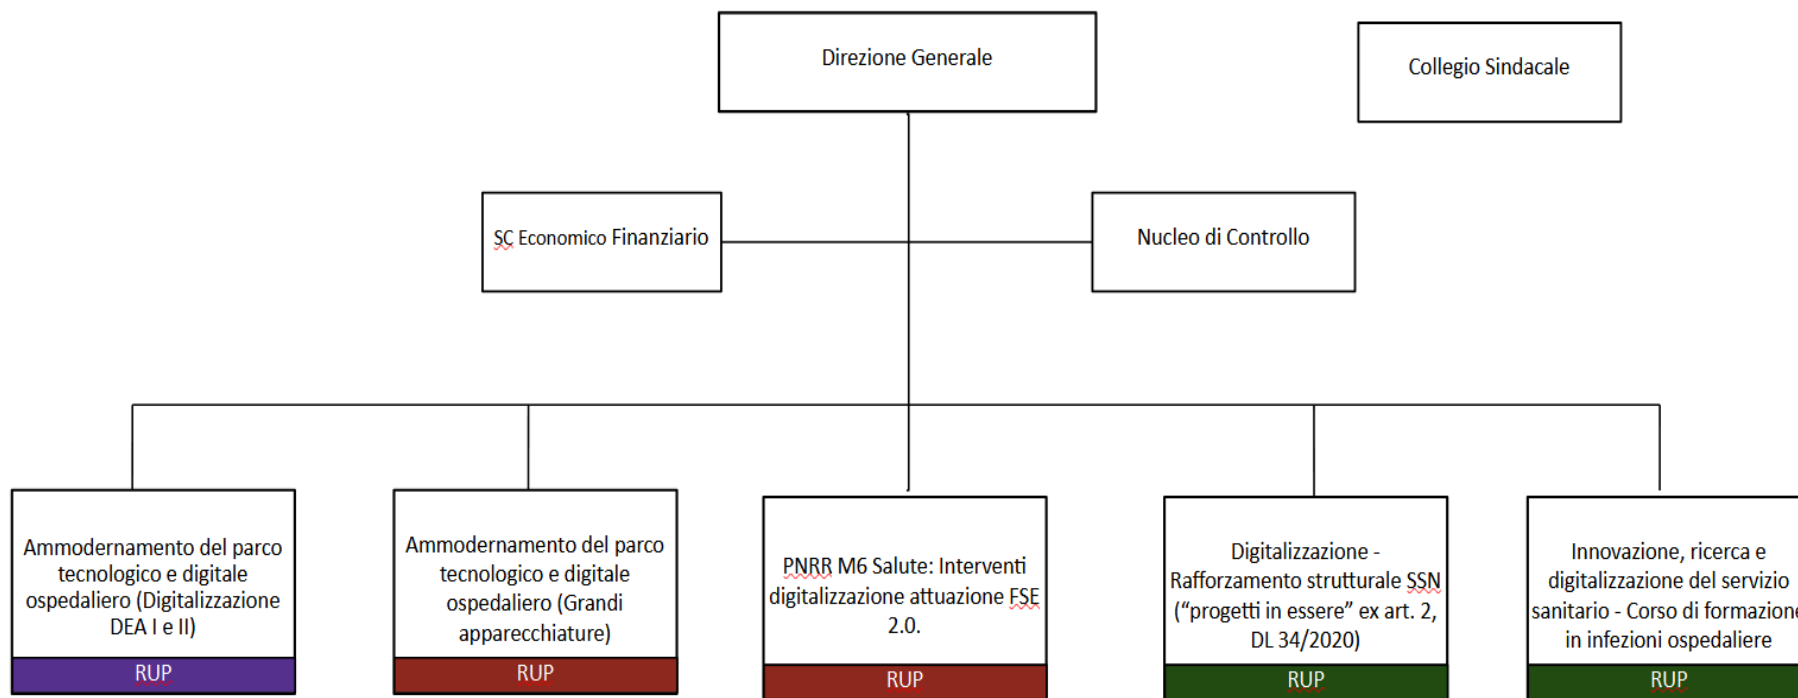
Direzione Generale

Collegio Sindacale

SC Economico Finanziario

Nucleo di Controllo

Ammodernamento del parco tecnologico e digitale ospedaliero (Digitalizzazione DEA I e II)

RUP

Ammodernamento del parco tecnologico e digitale ospedaliero (Grandi apparecchiature)

RUP

PNRR M6 Salute: Interventi digitalizzazione attuazione FSE 2.0.

RUP

Digitalizzazione - Rafforzamento strutturale SSN ("progetti in essere" ex art. 2, DL 34/2020)

RUP

Innovazione, ricerca e digitalizzazione del servizio sanitario - Corso di formazione in infezioni ospedaliere

RUP